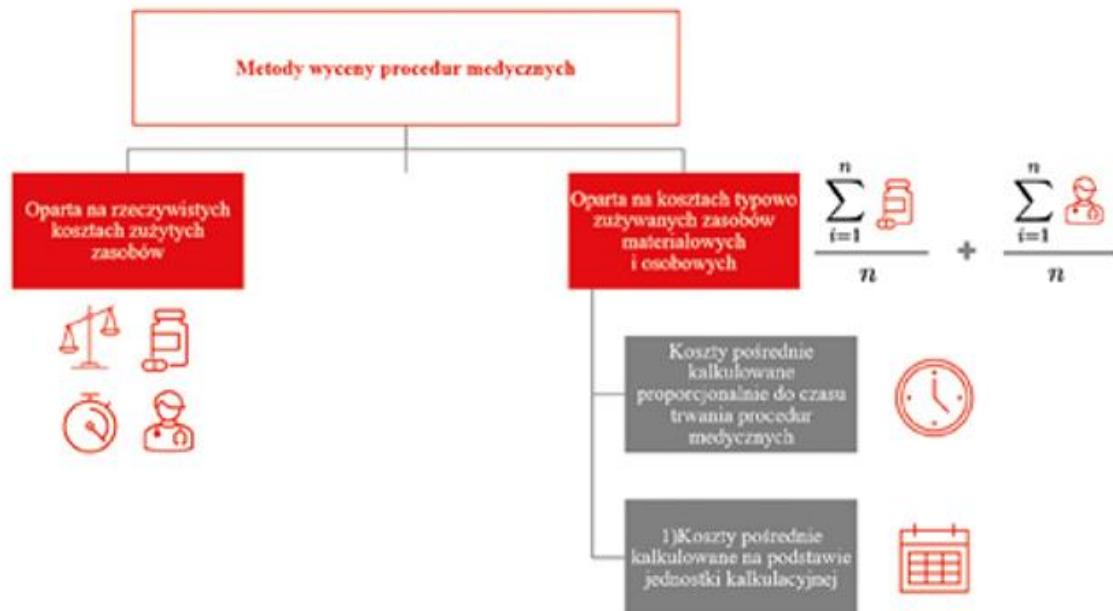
Metody wyceny procedur medycznych

Oparta na rzeczywistych kosztach zużytych zasobów

Oparta na kosztach typowo zużywanych zasobów materiałowych i osobowych

$\frac{\sum_{i=1}^{n}}{n} + \frac{\sum_{i=1}^{n}}{n}$

Koszty pośrednie kalkulowane proporcjonalnie do czasu trwania procedur medycznych

1)Koszty pośrednie kalkulowane na podstawie jednostki kalkulacyjnej